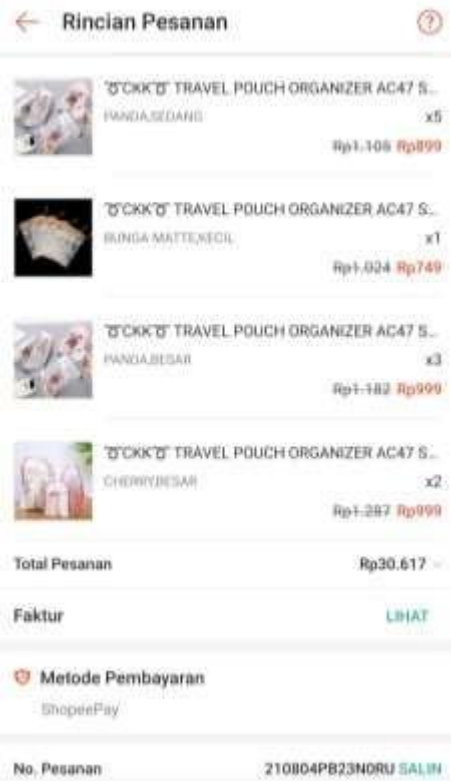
Rincian Pesanan

ʻƠ̈CKKʻƠ̈ TRAVEL POUCH ORGANIZER AC47 S...
PANDA,SEDANG
x5
~~Rp1.105~~ Rp899

ʻƠ̈CKKʻƠ̈ TRAVEL POUCH ORGANIZER AC47 S...
BUNGA MATTE,KECIL
x1
~~Rp1.024~~ Rp749

ʻƠ̈CKKʻƠ̈ TRAVEL POUCH ORGANIZER AC47 S...
PANDA,BESAR
x3
~~Rp1.182~~ Rp999

ʻƠ̈CKKʻƠ̈ TRAVEL POUCH ORGANIZER AC47 S...
CHERRY,BESAR
x2
~~Rp1.287~~ Rp999

Total Pesanan Rp30.617

Faktur LIHAT

Metode Pembayaran
ShopeePay

No. Pesanan 210804PB23N0RU SALIN